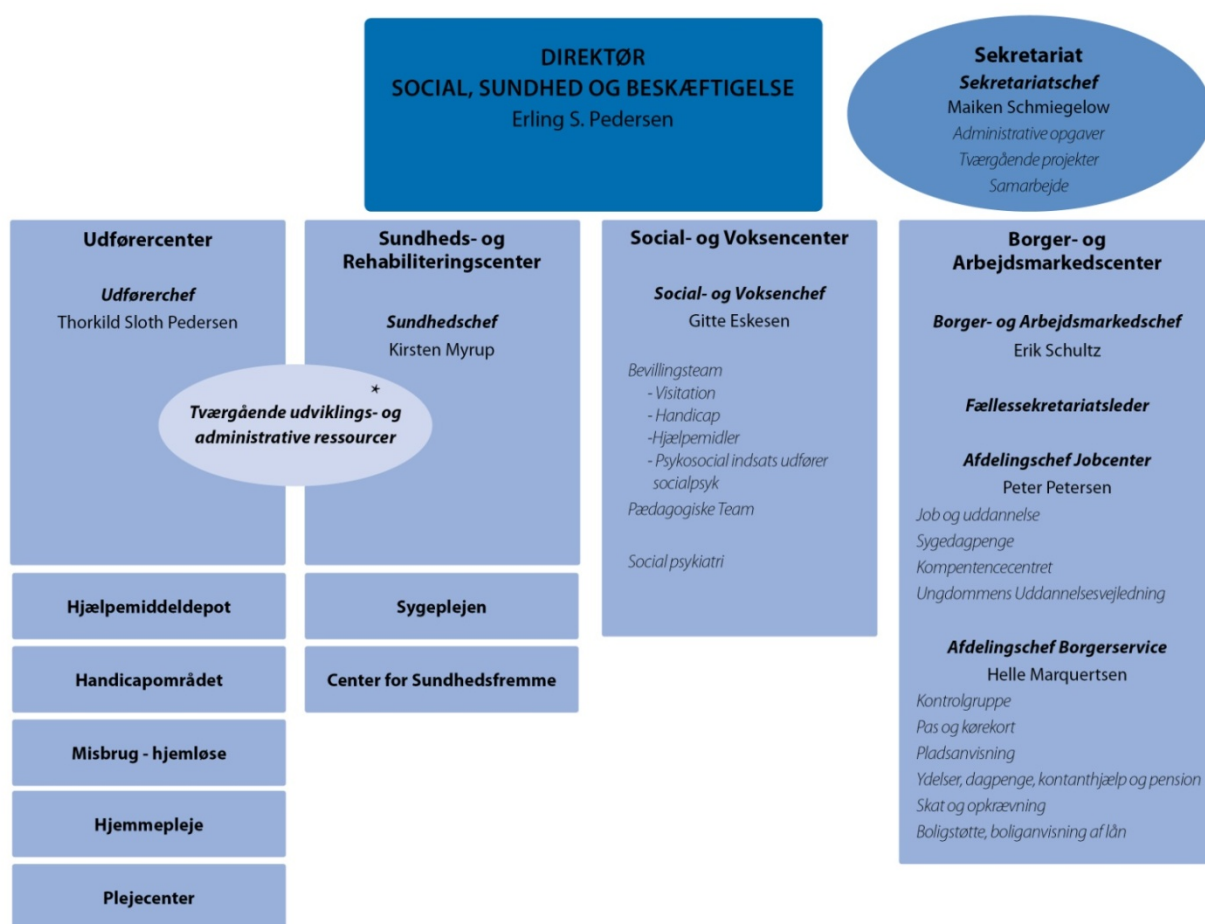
DIREKTØR
SOCIAL, SUNDHED OG BESKÆFTIGELSE
Erling S. Pedersen

Sekretariat
Sekretariatschef
Maiken Schmiegelow
Administrative opgaver
Tværgående projekter
Samarbejde

Udførercenter

Udførerchef
Thorkild Sloth Pedersen

Sundheds- og Rehabiliteringscenter

Sundhedschef
Kirsten Myrup

*
Tværgående udviklings- og administrative ressourcer

Social- og Voksencenter

Social- og Voksenchef
Gitte Eskesen

Bevillingsteam
- Visitation
- Handicap
-Hjælpemidler
- Psykosocial indsats udfører socialpsyk
Pædagogiske Team

Social psykiatri

Borger- og Arbejdsmarkedscenter

Borger- og Arbejdsmarkedschef
Erik Schultz

Fællessekretariatsleder

Afdelingschef Jobcenter
Peter Petersen
Job og uddannelse
Sygedagpenge
Kompentencecentret
Ungdommens Uddannelsesvejledning

Afdelingschef Borgerservice
Helle Marquertsen
Kontrolgruppe
Pas og kørekort
Pladsanvisning
Ydelser, dagpenge, kontanthjælp og pension
Skat og opkrævning
Boligstøtte, boliganvisning af lån

Hjælpemiddeldepot

Handicapområdet

Misbrug - hjemløse

Hjemmepleje

Plejecenter

Sygeplejen

Center for Sundhedsfremme